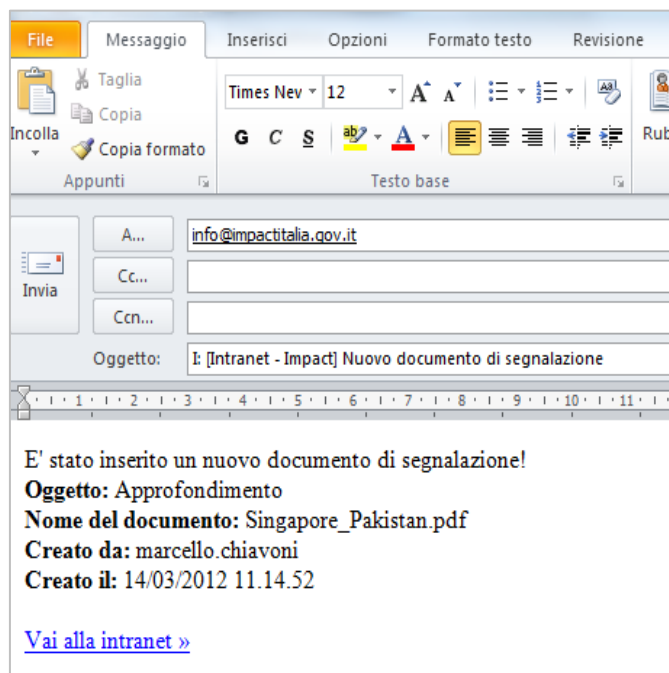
File Messaggio Inserisci Opzioni Formato testo Revisione

Incolla Taglia Copia Copia formato Appunti

Times Nev 12 A A G C S A Testo base

Rub

Invia A... info@impactitalia.gov.it
Cc...
Ccn...
Oggetto: I: [Intranet - Impact] Nuovo documento di segnalazione

1 2 3 4 5 6 7 8 9 10 11

E' stato inserito un nuovo documento di segnalazione!
**Oggetto:** Approfondimento
**Nome del documento:** Singapore_Pakistan.pdf
**Creato da:** marcello.chiavoni
**Creato il:** 14/03/2012 11.14.52

Vai alla intranet »